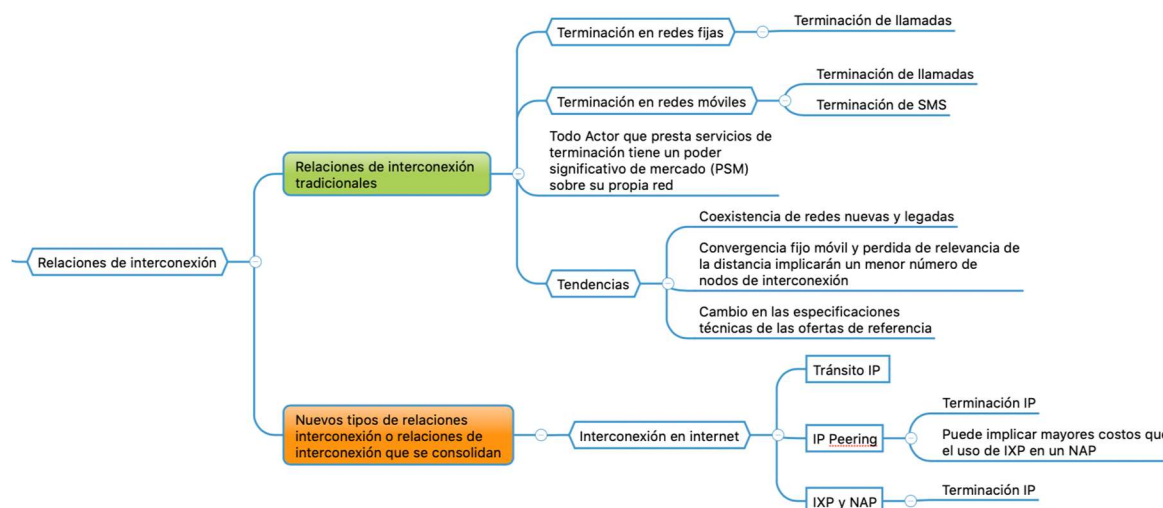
Relaciones de interconexión

Relaciones de interconexión tradicionales

Terminación en redes fijas

Terminación de llamadas

Terminación en redes móviles

Terminación de llamadas

Terminación de SMS

Todo Actor que presta servicios de terminación tiene un poder significativo de mercado (PSM) sobre su propia red

Tendencias

Coexistencia de redes nuevas y legadas

Convergencia fijo móvil y perdida de relevancia de la distancia implicarán un menor número de nodos de interconexión

Cambio en las especificaciones técnicas de las ofertas de referencia

Nuevos tipos de relaciones interconexión o relaciones de interconexión que se consolidan

Interconexión en internet

Tránsito IP

IP Peering

Terminación IP

Puede implicar mayores costos que el uso de IXP en un NAP

IXP y NAP

Terminación IP